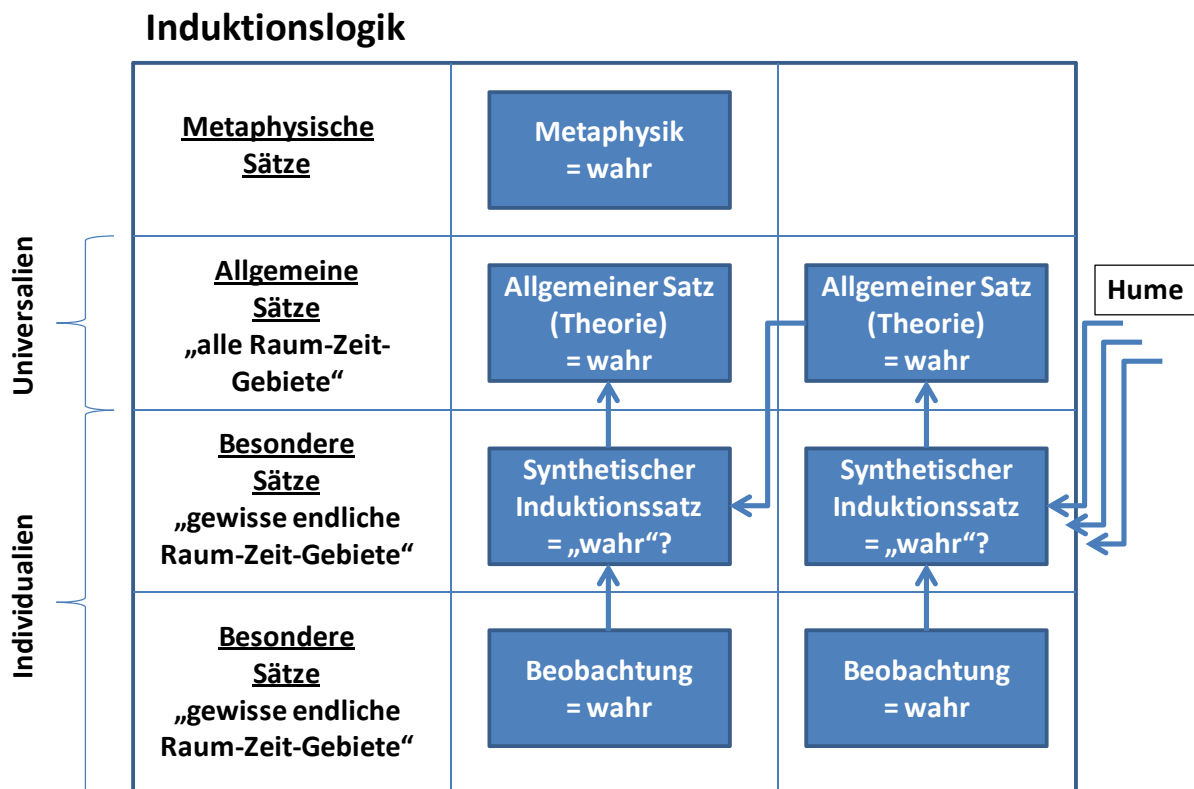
Induktionslogik

Universalien

Individualien

| | | |
|---|---|---|
| Metaphysische Sätze | Metaphysik = wahr | |
| Allgemeine Sätze „alle Raum-Zeit-Gebiete“ | Allgemeiner Satz (Theorie) = wahr | Allgemeiner Satz (Theorie) = wahr |
| Besondere Sätze „gewisse endliche Raum-Zeit-Gebiete“ | Synthetischer Induktionssatz = „wahr“? | Synthetischer Induktionssatz = „wahr“? |
| Besondere Sätze „gewisse endliche Raum-Zeit-Gebiete“ | Beobachtung = wahr | Beobachtung = wahr |

Hume